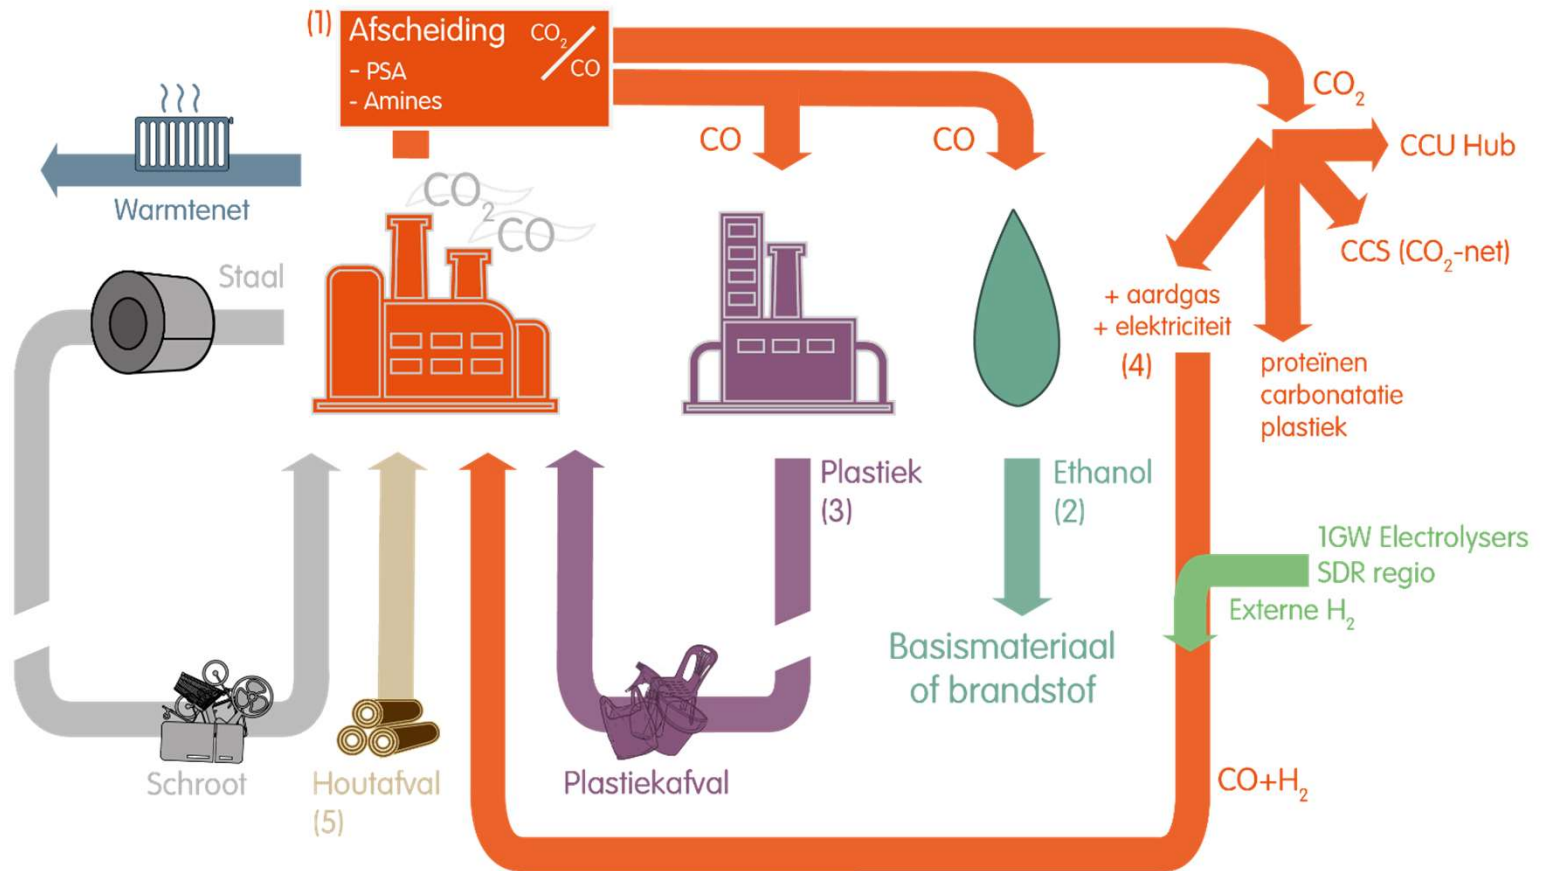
(1) Afscheiding $CO_2$/CO
- PSA
- Amines

$CO_2$

CCU Hub

CO

CO

Warmtenet

$CO_2$ CO

CCS ($CO_2$-net)

+ aardgas
+ elektriciteit
(4)

proteïnen
carbonatatie
plastiek

Staal

Plastiek
(3)

Ethanol
(2)

1GW Electrolysers
SDR regio

Externe $H_2$

Basismateriaal
of brandstof

Schroot

Houtafval
(5)

Plastiekafval

CO+$H_2$